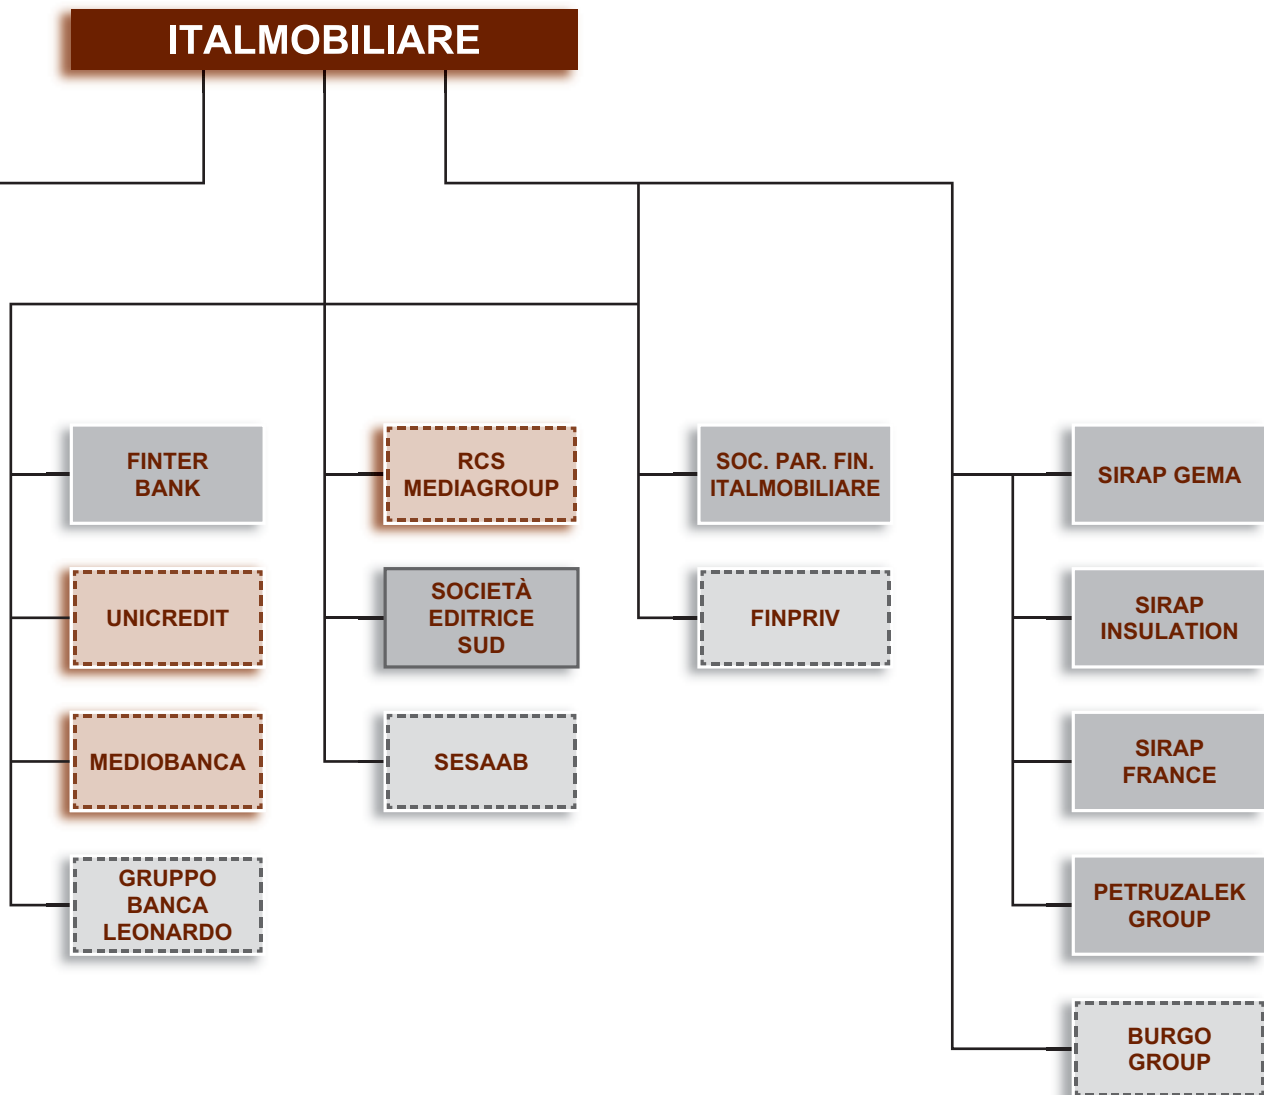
ITALMOBILIARE

FINTER BANK

UNICREDIT

MEDIOBANCA

GRUPPO BANCA LEONARDO

RCS MEDIAGROUP

SOCIETÀ EDITRICE SUD

SESAAB

SOC. PAR. FIN. ITALMOBILIARE

FINPRIV

SIRAP GEMA

SIRAP INSULATION

SIRAP FRANCE

PETRUZALEK GROUP

BURGO GROUP